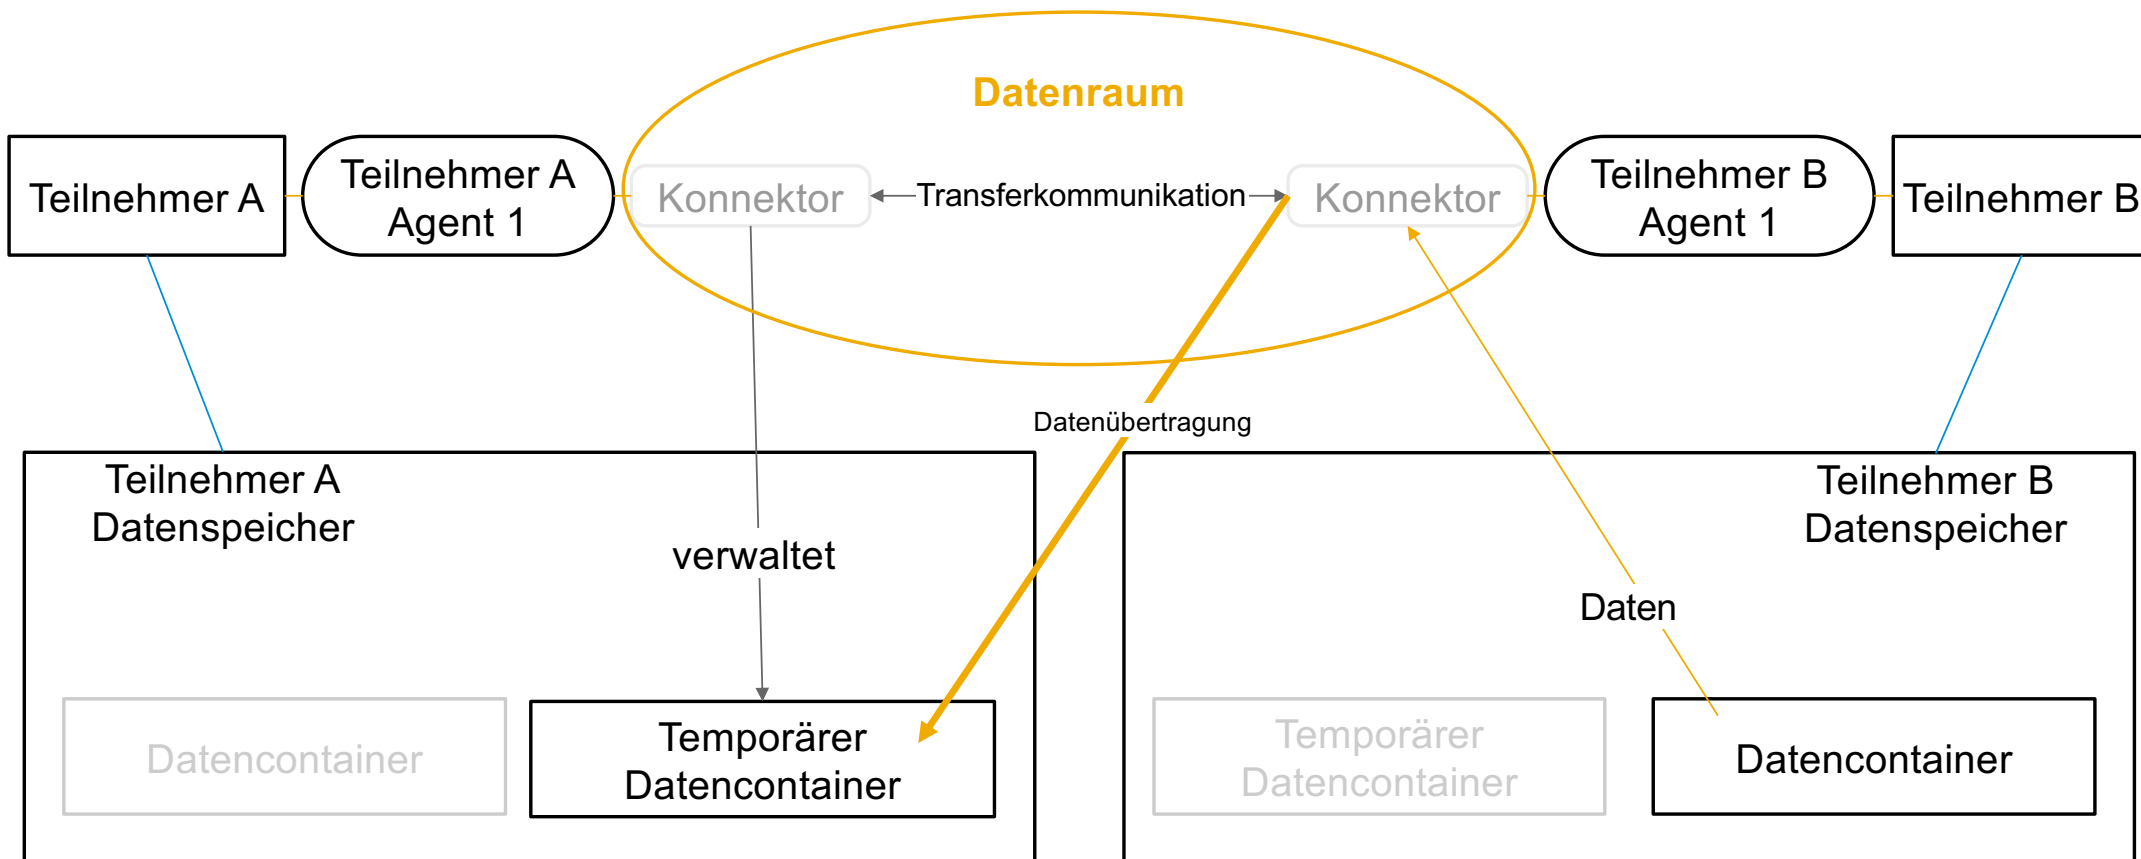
Datenraum

Teilnehmer A

Teilnehmer A Agent 1

Konnektor

Transferkommunikation

Konnektor

Teilnehmer B Agent 1

Teilnehmer B

Datenübertragung

Teilnehmer A Datenspeicher

verwaltet

Teilnehmer B Datenspeicher

Daten

Datencontainer

Temporärer Datencontainer

Temporärer Datencontainer

Datencontainer